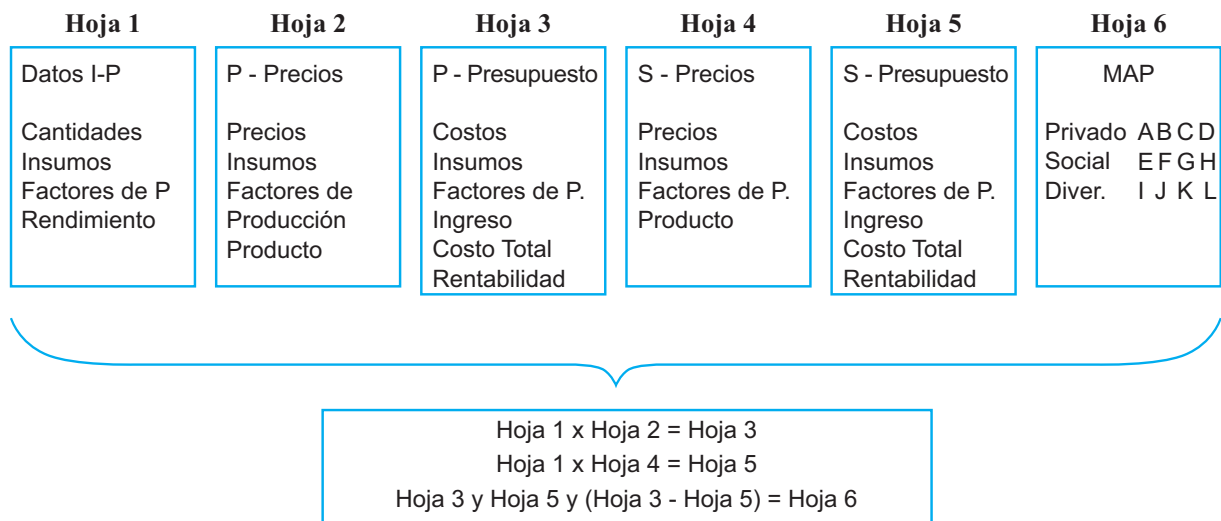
Hoja 1

Datos I-P

Cantidades
Insumos
Factores de P
Rendimiento

Hoja 2

P - Precios

Precios
Insumos
Factores de Producción
Producto

Hoja 3

P - Presupuesto

Costos
Insumos
Factores de P.
Ingreso
Costo Total
Rentabilidad

Hoja 4

S - Precios

Precios
Insumos
Factores de P.
Producto

Hoja 5

S - Presupuesto

Costos
Insumos
Factores de P.
Ingreso
Costo Total
Rentabilidad

Hoja 6

MAP

Privado A B C D
Social E F G H
Diver. I J K L

Hoja 1 x Hoja 2 = Hoja 3
Hoja 1 x Hoja 4 = Hoja 5
Hoja 3 y Hoja 5 y (Hoja 3 - Hoja 5) = Hoja 6